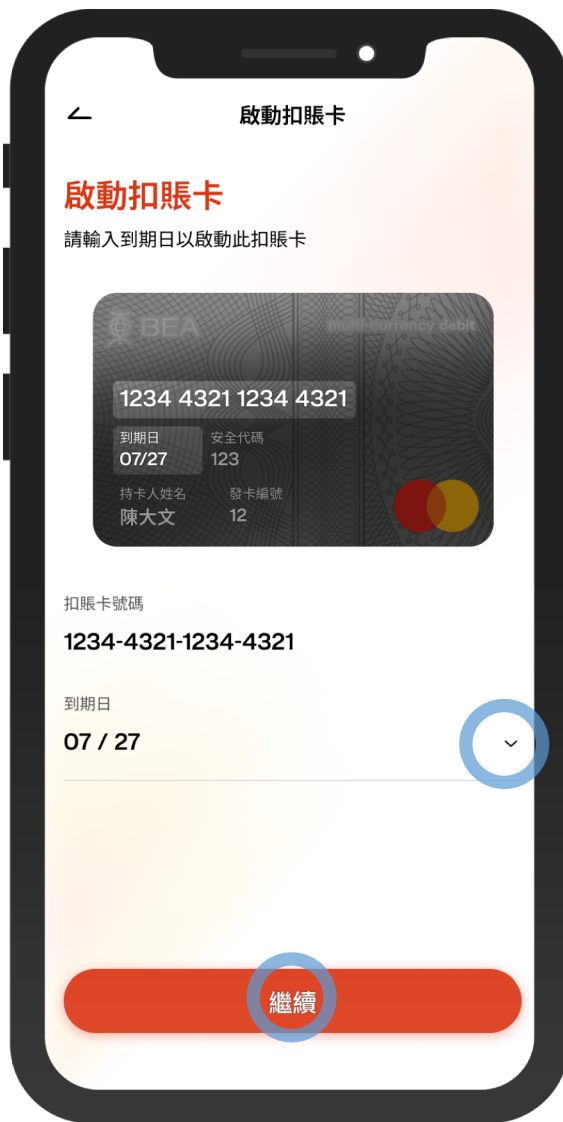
啟動扣賬卡

啟動扣賬卡
請輸入到期日以啟動此扣賬卡

BEA
multi-currency debit
1234 4321 1234 4321
到期日
07/27
安全代碼
123
持卡人姓名
陳大文
發卡編號
12

扣賬卡號碼
1234-4321-1234-4321

到期日
07 / 27

繼續